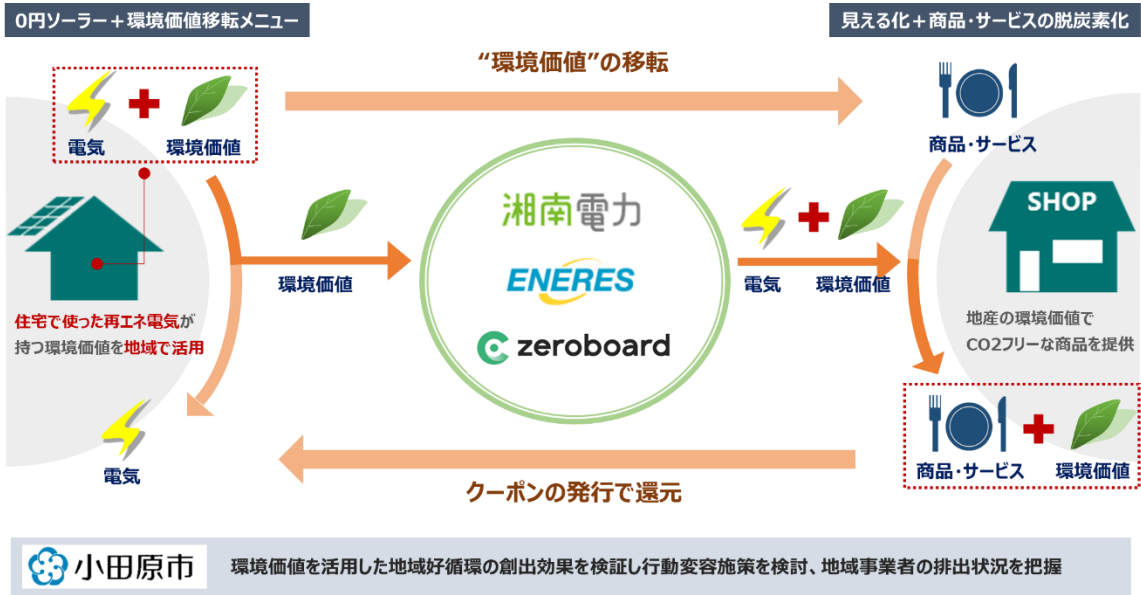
0円ソーラー＋環境価値移転メニュー

見える化＋商品・サービスの脱炭素化

“環境価値”の移転

電気

環境価値

商品・サービス

SHOP

住宅で使った再エネ電気が持つ環境価値を地域で活用

環境価値

湘南電力

ENERES

zeroboard

電気

環境価値

地産の環境価値でCO2フリーな商品を提供

電気

商品・サービス

環境価値

クーポンの発行で還元

小田原市

環境価値を活用した地域好循環の創出効果を検証し行動変容施策を検討、地域事業者の排出状況を把握